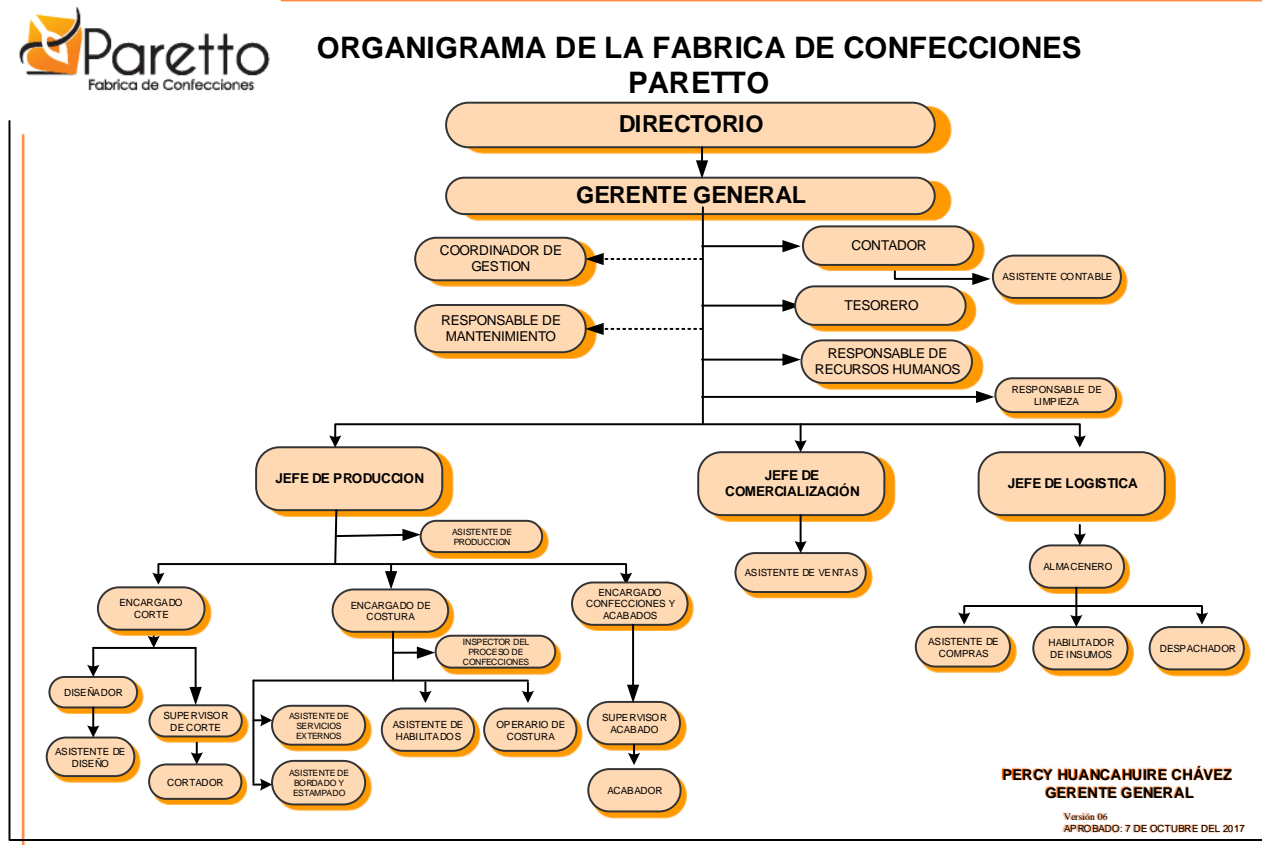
Paretto
Fabrica de Confecciones

ORGANIGRAMA DE LA FABRICA DE CONFECCIONES PARETTO

DIRECTORIO

GERENTE GENERAL

COORDINADOR DE GESTION

RESPONSABLE DE MANTENIMIENTO

CONTADOR

ASISTENTE CONTABLE

TESORERO

RESPONSABLE DE RECURSOS HUMANOS

RESPONSABLE DE LIMPIEZA

JEFE DE PRODUCCION

ASISTENTE DE PRODUCCION

JEFE DE COMERCIALIZACIÓN

ASISTENTE DE VENTAS

JEFE DE LOGISTICA

ALMACENERO

ASISTENTE DE COMPRAS

HABILITADOR DE INSUMOS

DESPACHADOR

ENCARGADO CORTE

DISEÑADOR

ASISTENTE DE DISEÑO

SUPERVISOR DE CORTE

CORTADOR

ENCARGADO DE COSTURA

INSPECTOR DEL PROCESO DE CONFECCIONES

ASISTENTE DE SERVICIOS EXTERNOS

ASISTENTE DE BORDADO Y ESTAMPADO

ASISTENTE DE HABILITADOS

OPERARIO DE COSTURA

ENCARGADO CONFECCIONES Y ACABADOS

SUPERVISOR ACABADO

ACABADOR

PERCY HUANCAHUIRE CHÁVEZ
GERENTE GENERAL

Versión 06
APROBADO: 7 DE OCTUBRE DEL 2017